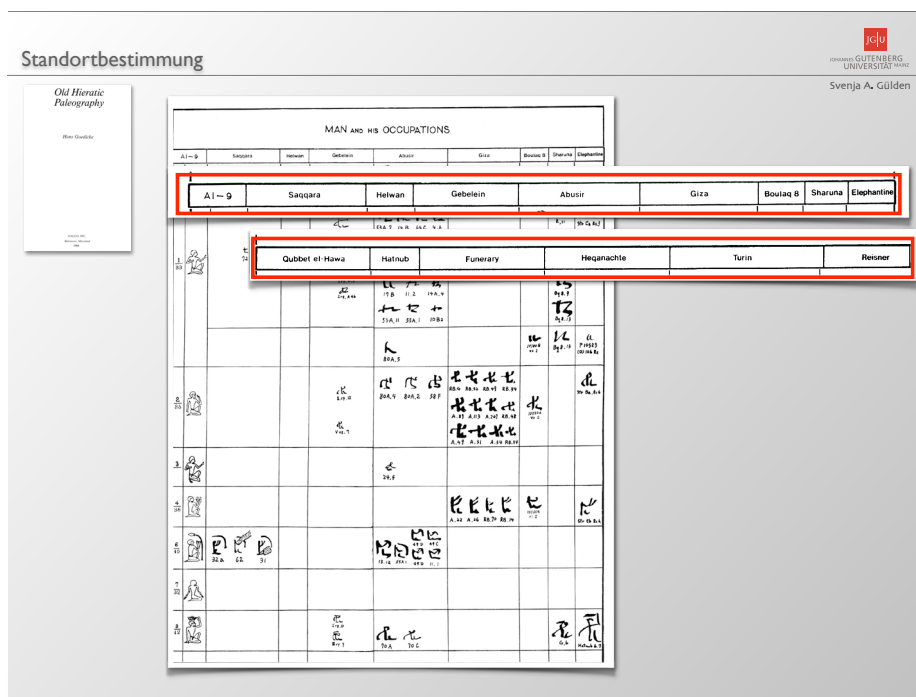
Standortbestimmung

JG|U JOHANNES GUTENBERG UNIVERSITÄT MAINZ

Svenja A. Gülden

Old Hieratic Paleography

Hans Goedicke

MAN AND HIS OCCUPATIONS

| A1 – 9 | Saqqara | Helwan | Gebelein | Abusir | Giza | Boulaq 8 | Sharuna | Elephantine |
|---|---|---|---|---|---|---|---|---|

| Qubbet el-Hawa | Hatnub | Funerary | Heqanachte | Turin | Reisner |
|---|---|---|---|---|---|

$\frac{1}{33}$

$\frac{2}{33}$

3

$\frac{4}{33}$

$\frac{6}{33}$

$\frac{7}{33}$

$\frac{8}{33}$

80A,5

80A,4 80A,2 58F

24,F

A.22 A.16 RB,70 RB,74

32 B 62 31

13,12 80A,1 49 D 11,1

70 A 70 C